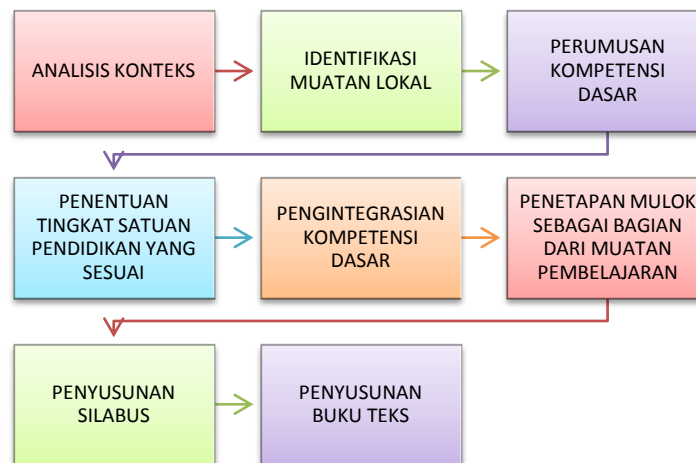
ANALISIS KONTEKS

IDENTIFIKASI MUATAN LOKAL

PERUMUSAN KOMPETENSI DASAR

PENENTUAN TINGKAT SATUAN PENDIDIKAN YANG SESUAI

PENGINTEGRASIAN KOMPETENSI DASAR

PENETAPAN MULOK SEBAGAI BAGIAN DARI MUATAN PEMBELAJARAN

PENYUSUNAN SILABUS

PENYUSUNAN BUKU TEKS